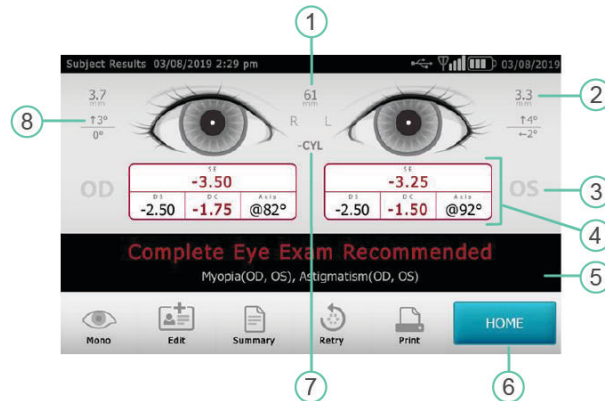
1

Subject Results 03/08/2019 2:29 pm

03/08/2019

3.7
mm

61
mm

3.3
mm

2

8

↑3°
0°

R L

↑4°
←2°

-CYL

OD

SE
-3.50

DS
-2.50

DC
-1.75

Axis
@82°

SE
-3.25

DS
-2.50

DC
-1.50

Axis
@92°

OS

3

4

Complete Eye Exam Recommended

Myopia(OD, OS), Astigmatism(OD, OS)

5

Mono

Edit

Summary

Retry

Print

HOME

7

6